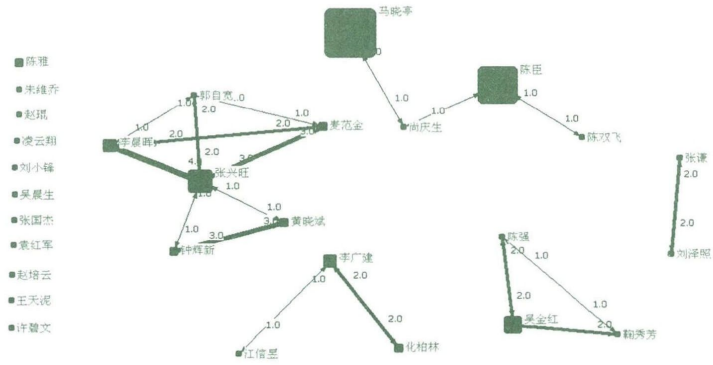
陈雅
宋维乔
赵琪
凌云翔
刘小锋
吴晨生
张国杰
袁红军
赵培云
王天泥
许碧文

马晓亭
1.0
1.0
尚庆生
1.0
陈臣
1.0
1.0
陈双飞

郭自宽
1.0
.0
1.0
2.0
李晨晖
2.0
2.0
麦范金
3.0
4.
2.0
3.0
张兴旺
1.0
1.0
3.0
黄晓斌
3.0
钟辉新

张谦
2.0
2.0
刘泽照

李广建
1.0
2.0
1.0
2.0
江信昱
化柏林

陈强
2.0
1.0
2.0
1.0
吴金红
2.0
鞠秀芳